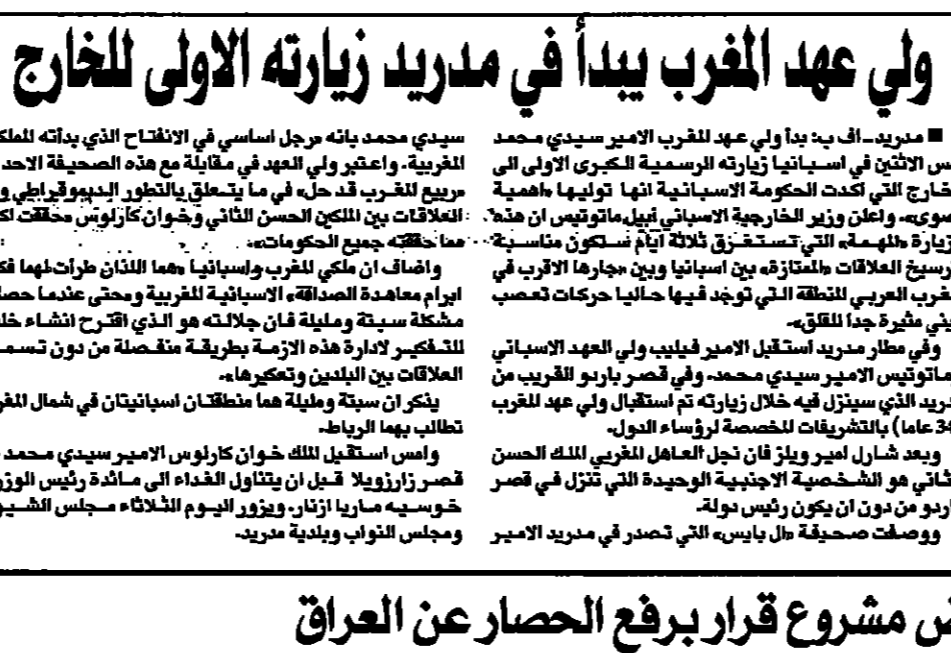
ولي عهد المغرب يبدأ في مدريد زيارته الاولى للخارج

■ مدريد - اف ب: بدأ ولي عهد المغرب الامير سيدي محمد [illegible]س الاثنين في اسبانيا زيارته الرسمية الكبرى الاولى الى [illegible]خارج التي اكدت الحكومة الاسبانية انها توليها «اهمية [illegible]سوى». واعلن وزير الخارجية الاسباني ابيل ماتوتيس ان هذه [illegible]زيارة «المهمة» التي تستغرق ثلاثة ايام ستكون مناسبة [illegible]رسيخ العلاقات «الممتازة» بين اسبانيا وبين «جارها الاقرب في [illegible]مغرب العربي المنطقة التي توجد فيها حاليا حركات تعصب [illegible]يني مثيرة جدا للقلق».

وفي مطار مدريد استقبل الامير فيليب ولي العهد الاسباني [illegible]ماتوتيس الامير سيدي محمد. وفي قصر باردو القريب من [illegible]دريد الذي سينزل فيه خلال زيارته تم استقبال ولي عهد المغرب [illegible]34 عاما) بالتشريفات المخصصة لرؤساء الدول.

وبعد شارل امير ويلز فان نجل العاهل المغربي الملك الحسن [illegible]ثاني هو الشخصية الاجنبية الوحيدة التي تنزل في قصر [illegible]اردو من دون ان يكون رئيس دولة.

ووصفت صحيفة «ال بايس» التي تصدر في مدريد الامير

سيدي محمد بانه مرجل اساسي في الانفتاح الذي بدأته المملك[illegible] المغربية. واعتبر ولي العهد في مقابلة مع هذه الصحيفة الاحد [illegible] «ربيع المغرب قد حل» في ما يتعلق بالتطور الديموقراطي و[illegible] العلاقات بين الملكين الحسن الثاني وخوان كارلوس «حققت اك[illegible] مما حققته جميع الحكومات».

واضاف ان ملكي المغرب واسبانيا «هما اللذان طرأت لهما فك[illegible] ابرام معاهدة الصداقة الاسبانية المغربية ومحتى عندما حصل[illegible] مشكلة سبتة ومليلة فان جلالته هو الذي اقترح انشاء خل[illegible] للتفكير لادارة هذه الازمة بطريقة منفصلة من دون تسمم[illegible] العلاقات بين البلدين وتعكيرها».

يذكر ان سبتة ومليلة هما منطقتان اسبانيتان في شمال المغر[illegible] تطالب بهما الرباط.

وامس استقبل الملك خوان كارلوس الامير سيدي محمد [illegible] قصر زارزويلا قبل ان يتناول الغداء في مائدة رئيس الوزر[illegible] خوسيه ماريا ازنار. ويزور اليوم الثلاثاء مجلس الشيو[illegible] ومجلس النواب وبلدية مدريد.

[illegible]ض مشروع قرار برفع الحصار عن العراق